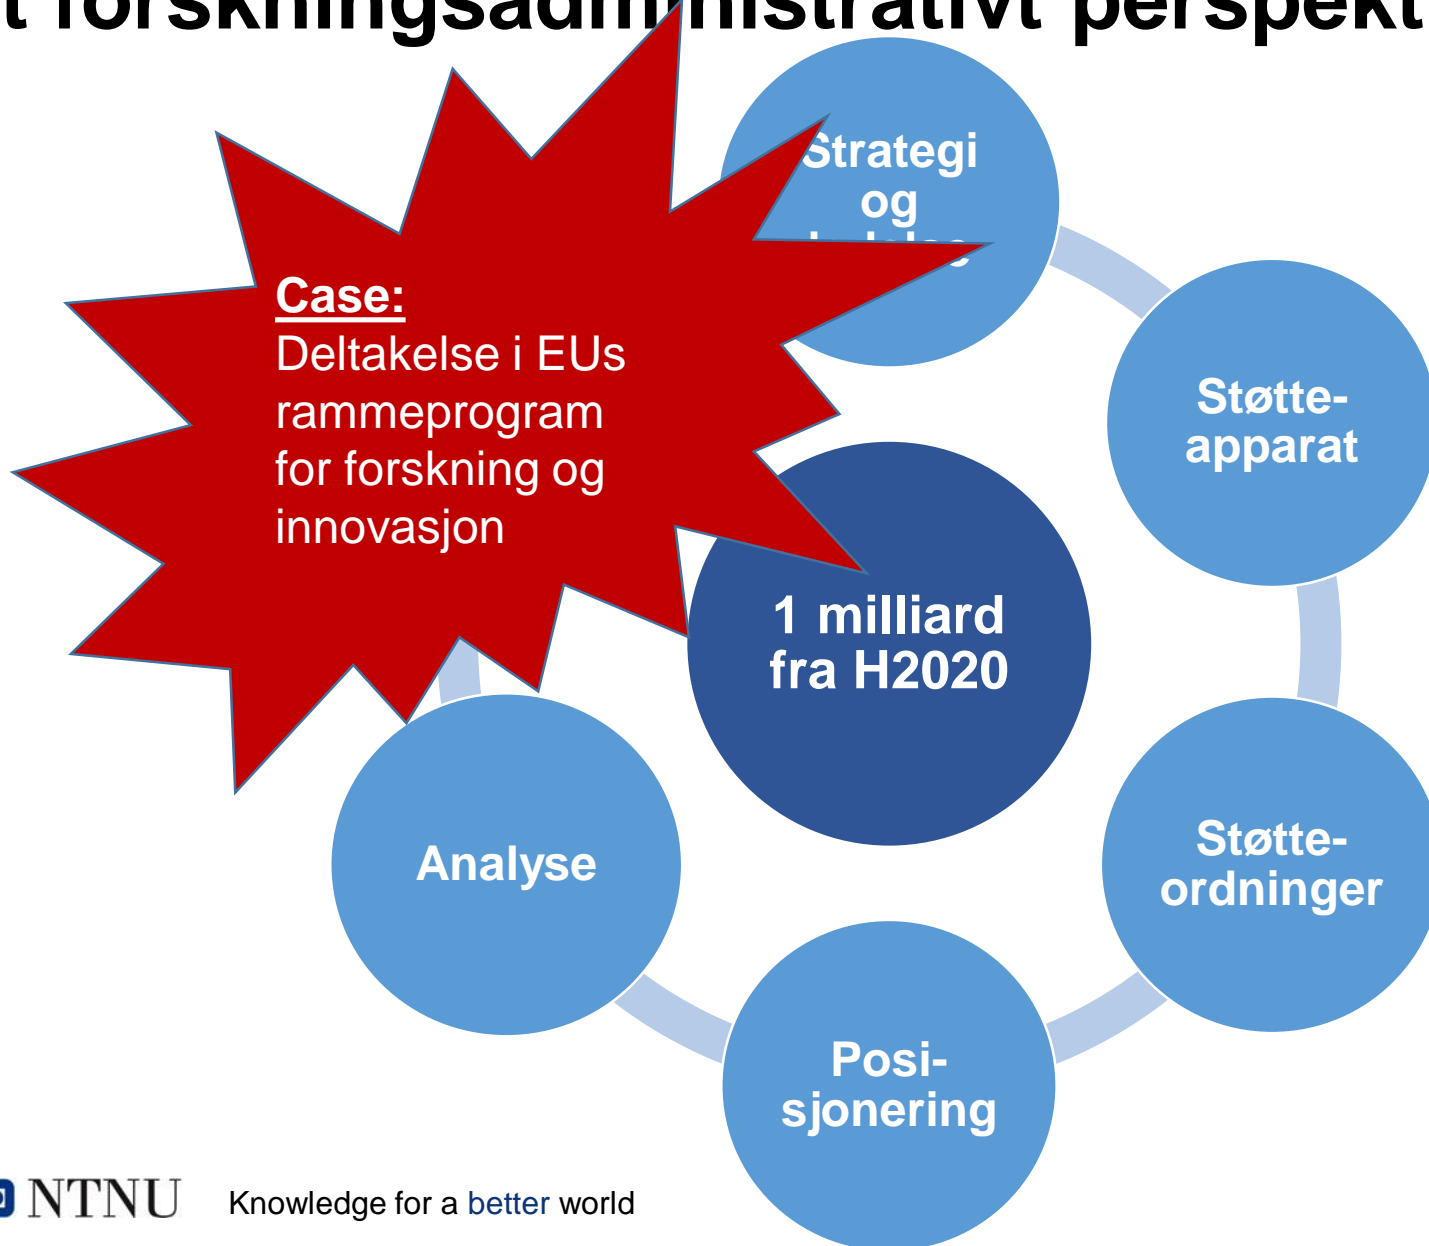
t forskningsadm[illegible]istrativt perspekt

Strategi og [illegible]

Case:
Deltakelse i EUs rammeprogram for forskning og innovasjon

Støtte-apparat

1 milliard fra H2020

Støtte-ordninger

Analyse

Posi-sjonering

NTNU Knowledge for a better world